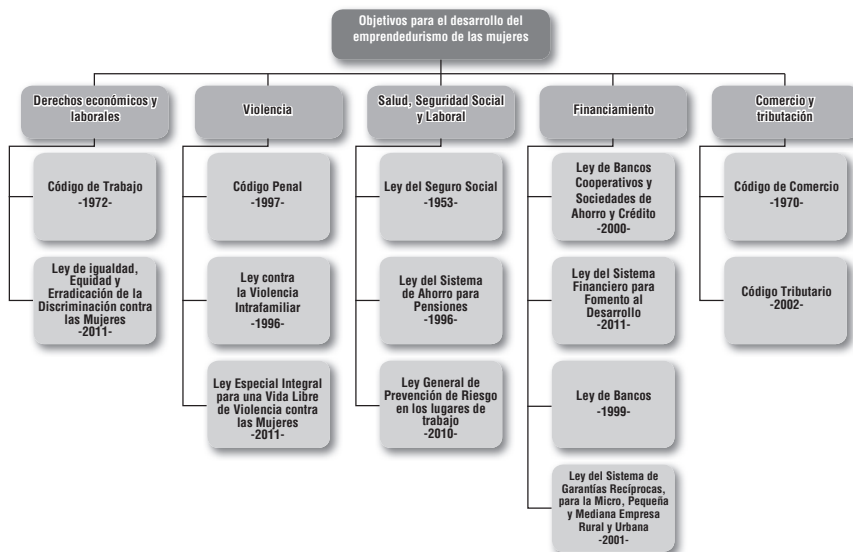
Objetivos para el desarrollo del emprendedurismo de las mujeres

Derechos económicos y laborales

Código de Trabajo
-1972-

Ley de igualdad, Equidad y Erradicación de la Discriminación contra las Mujeres
-2011-

Violencia

Código Penal
-1997-

Ley contra la Violencia Intrafamiliar
-1996-

Ley Especial Integral para una Vida Libre de Violencia contra las Mujeres
-2011-

Salud, Seguridad Social y Laboral

Ley del Seguro Social
-1953-

Ley del Sistema de Ahorro para Pensiones
-1996-

Ley General de Prevención de Riesgo en los lugares de trabajo
-2010-

Financiamiento

Ley de Bancos Cooperativos y Sociedades de Ahorro y Crédito
-2000-

Ley del Sistema Financiero para Fomento al Desarrollo
-2011-

Ley de Bancos
-1999-

Ley del Sistema de Garantías Recíprocas, para la Micro, Pequeña y Mediana Empresa Rural y Urbana
-2001-

Comercio y tributación

Código de Comercio
-1970-

Código Tributario
-2002-